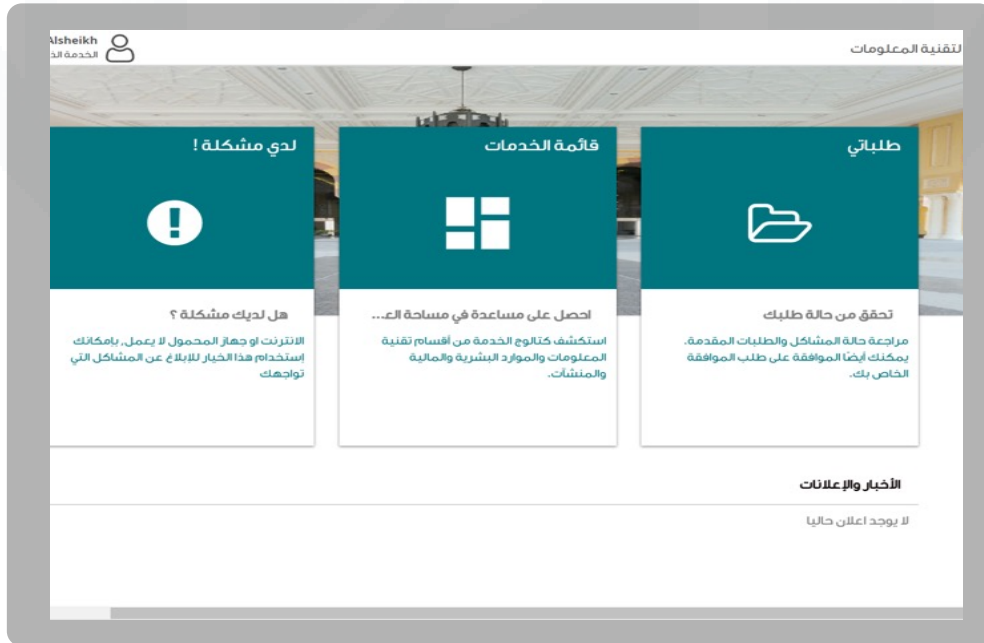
لتقنية المعلومات

Alsheikh
الخدمة الذ

طلباتي

تحقق من حالة طلبك

مراجعة حالة المشاكل والطلبات المقدمة. يمكنك أيضًا الموافقة على طلب الموافقة الخاص بك.

قائمة الخدمات

احصل على مساعدة في مساحة الع...

استكشف كتالوج الخدمة من أقسام تقنية المعلومات والموارد البشرية والمالية والمنشآت.

لدي مشكلة !

هل لديك مشكلة ؟

الانترنت او جهاز المحمول لا يعمل، بامكانك إستخدام هذا الخيار للإبلاغ عن المشاكل التي تواجهك

الأخبار والإعلانات

لا يوجد اعلان حاليا